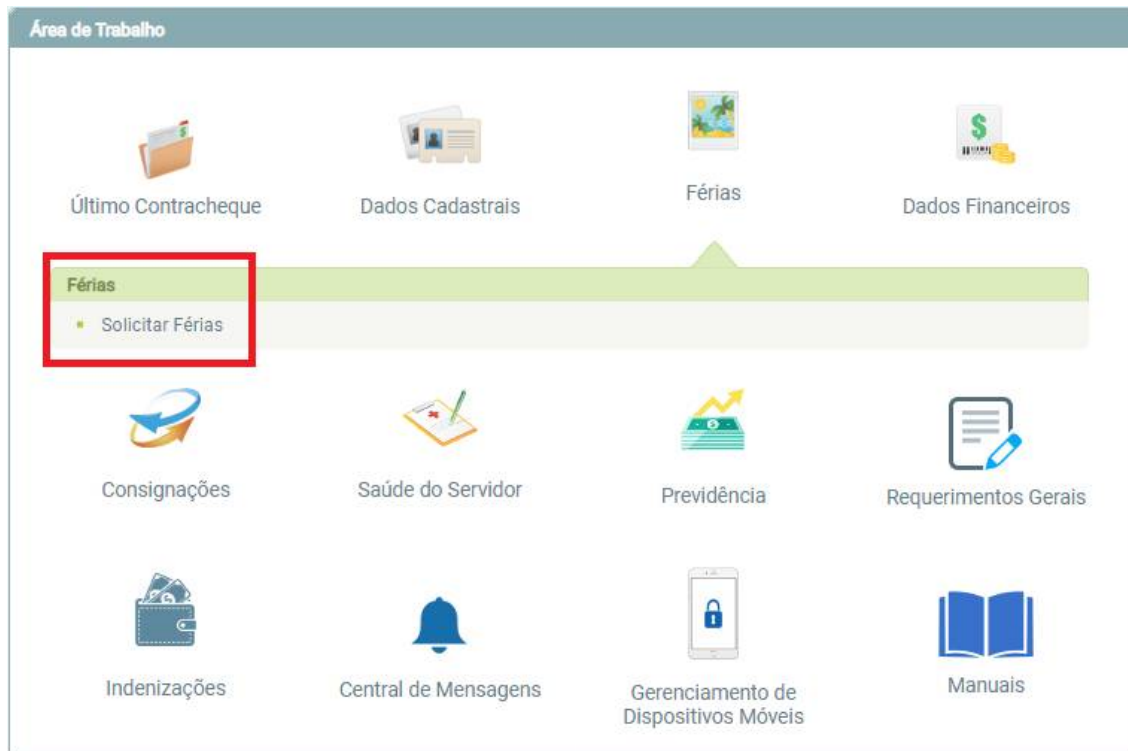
Área de Trabalho

Último Contracheque

Dados Cadastrais

Férias

Dados Financeiros

Férias

Solicitar Férias

Consignações

Saúde do Servidor

Previdência

Requerimentos Gerais

Indenizações

Central de Mensagens

Gerenciamento de Dispositivos Móveis

Manuais